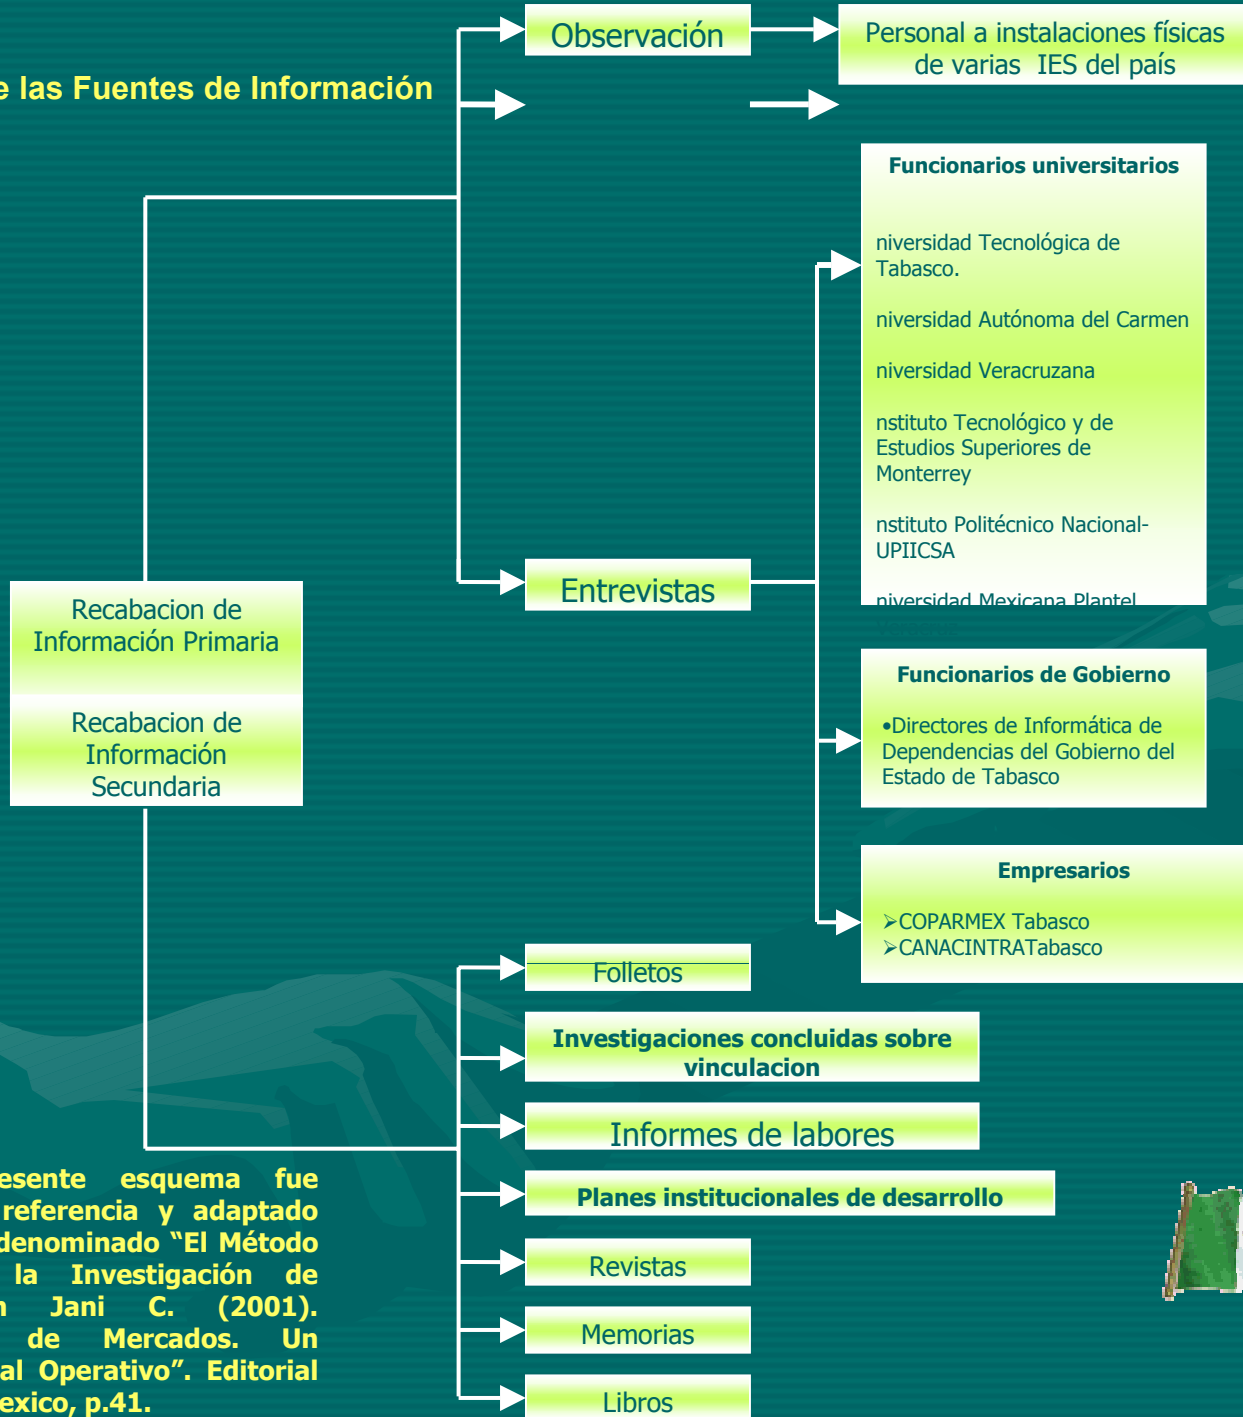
e las Fuentes de Información

Observación

Personal a instalaciones físicas de varias IES del país

Funcionarios universitarios

niversidad Tecnológica de Tabasco.

niversidad Autónoma del Carmen

niversidad Veracruzana

nstituto Tecnológico y de Estudios Superiores de Monterrey

nstituto Politécnico Nacional-UPIICSA

niversidad Mexicana Plantel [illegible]

Recabacion de Información Primaria

Entrevistas

Recabacion de Información Secundaria

Funcionarios de Gobierno

•Directores de Informática de Dependencias del Gobierno del Estado de Tabasco

Empresarios

➢COPARMEX Tabasco
➢CANACINTRATabasco

Folletos

Investigaciones concluidas sobre vinculacion

Informes de labores

esente esquema fue referencia y adaptado denominado "El Método la Investigación de n Jani C. (2001). de Mercados. Un al Operativo". Editorial exico, p.41.

Planes institucionales de desarrollo

Revistas

Memorias

Libros